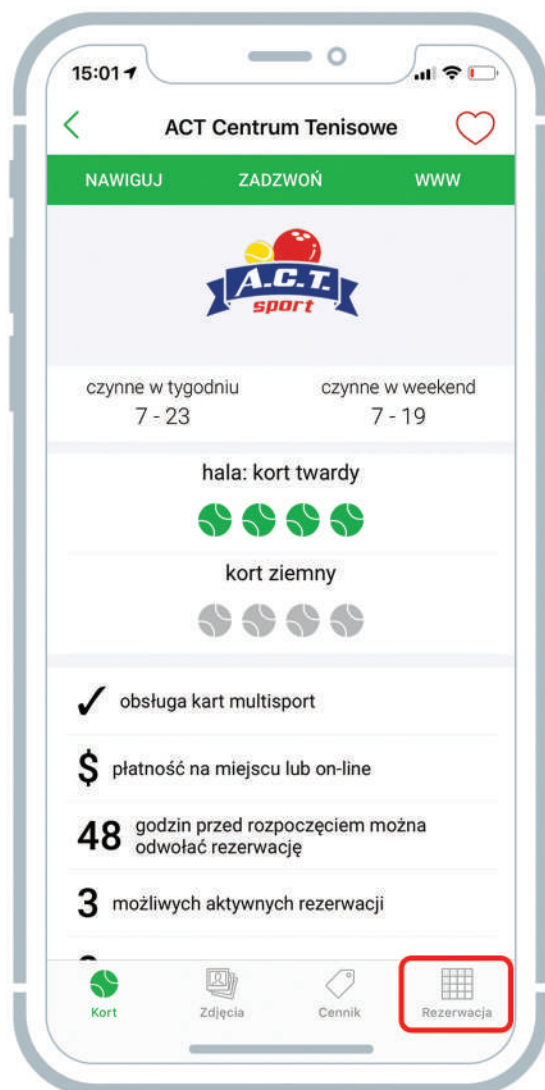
15:01

ACT Centrum Tenisowe

NAWIGUJ ZADZWOŃ WWW

A.C.T. sport

czynne w tygodniu
7 - 23

czynne w weekend
7 - 19

hala: kort twardy

kort ziemny

✓ obsługa kart multisport

$ płatność na miejscu lub on-line

48 godzin przed rozpoczęciem można odwołać rezerwację

3 możliwych aktywnych rezerwacji

Kort Zdjęcia Cennik Rezerwacja